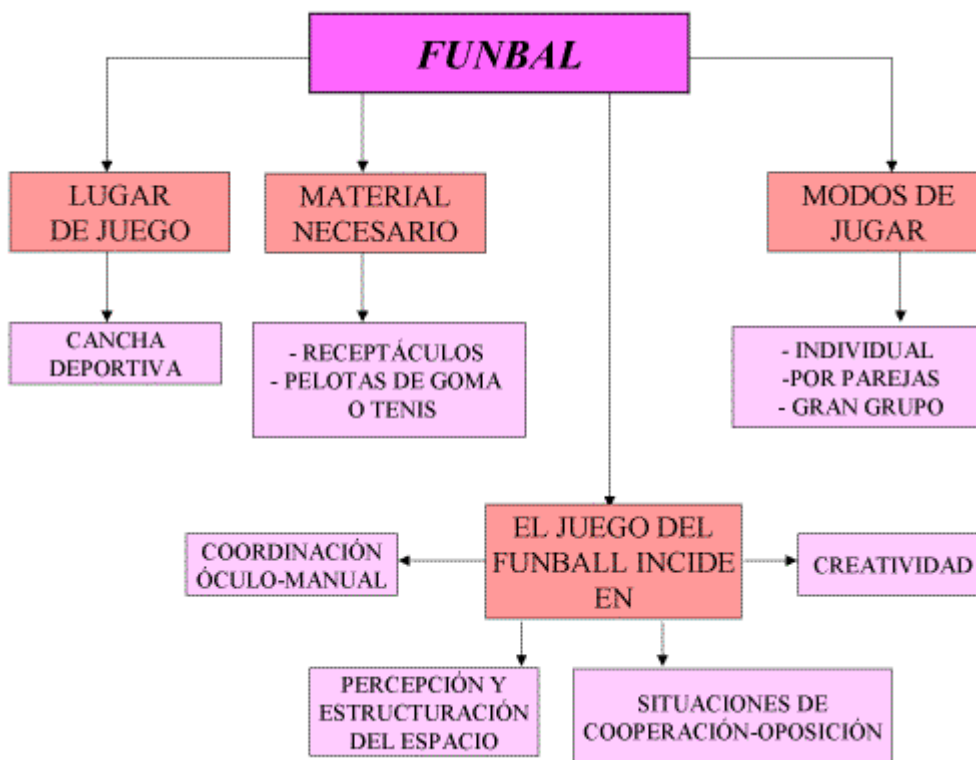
FUNBAL

LUGAR DE JUEGO

CANCHA DEPORTIVA

MATERIAL NECESARIO

- RECEPTÁCULOS
- PELOTAS DE GOMA O TENIS

MODOS DE JUGAR

- INDIVIDUAL
-POR PAREJAS
- GRAN GRUPO

EL JUEGO DEL FUNBALL INCIDE EN

COORDINACIÓN ÓCULO-MANUAL

CREATIVIDAD

PERCEPCIÓN Y ESTRUCTURACIÓN DEL ESPACIO

SITUACIONES DE COOPERACIÓN-OPOSICIÓN